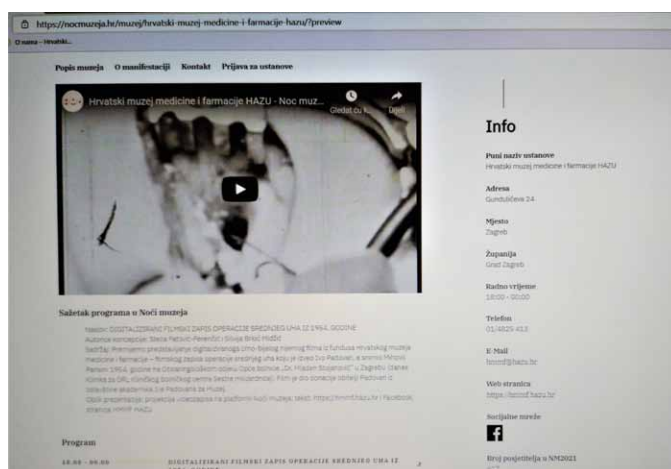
https://nocmuzeja.hr/muzej/hrvatski-muzej-medicine-i-farmacije-hazu/?preview

O nama - Hrvatski...

Popis muzeja O manifestaciji Kontakt Prijava za ustanove

Hrvatski muzej medicine i farmacije HAZU - Noc muz...

Gledaj ca... Dijeli

Info

Puni naziv ustanove
Hrvatski muzej medicine i farmacije HAZU

Adresa
Gundulićeva 24

Mjesto
Zagreb

Županija
Grad Zagreb

Radno vrijeme
18:00 - 00:00

Telefon
01/4825 453

E-Mail
hmmf@hazu.hr

Web stranica
https://hmmf.hazu.hr

Socijalne mreže

Sažetak programa u Noći muzeja

Naslov: DIGITALIZIRANI FILMSKI ZAPIS OPERACIJE SREDNJEG UHA IZ 1964. GODINE
Autorice koncepcije: Stella Fatović-Ferenčić i Silvija Brkić Midžić
Sadržaj: Premijerno predstavljanje digitalizirane verzije filma iz fundusa Hrvatskog muzeja medicine i farmacije – filmskog zapisa operacije srednjeg uha koju je izveo Ivo Padovan, a snimio Mirko Pansini 1964. godine na Otorinolaringološkom odjelu Opće bolnice „Dr. Mladen Stojanović" u Zagrebu (danas Klinika za ORL Kliničkog bolničkog centra Sestre milosrdnice). Film je dio donacije obitelji Padovan iz ostavštine akademika Ive Padovana za Muzej.
Oblik prezentacije: projekcija videozapisa na platformi Noći muzeja; tekst: https://hmmf.hazu.hr i Facebook stranica HMMF HAZU

Program

18.00 - 00.00 DIGITALIZIRANI FILMSKI ZAPIS OPERACIJE SREDNJEG UHA IZ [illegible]

Broj posjetitelja u NM2021
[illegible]